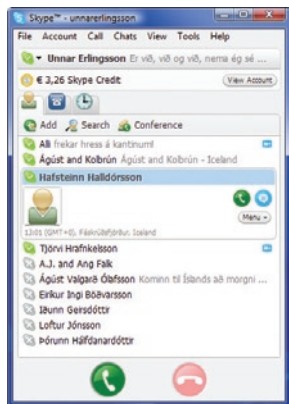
Skype™ - unnarerlingsson

File Account Call Chats View Tools Help

Unnar Erlingsson Er við, við og við, nema ég sé ...

€ 3,26 Skype Credit

View Account

Add Search Conference

Alli frekar hress á kantinum!

Ágúst and Kolbrún Ágúst and Kolbrún - Iceland

Hafsteinn Halldórsson

12:05 (GMT+0), Fáskrúðsfjörður, Iceland

Menu

Tjörvi Hrafnkelsson

A.J. and Ang Falk

Ágúst Valgarð Ólafsson Kominn til Íslands aë morgni ...

Eiríkur Ingi Böðvarsson

Iðunn Geirsdóttir

Loftur Jónsson

Þórunn Hálfdanardóttir